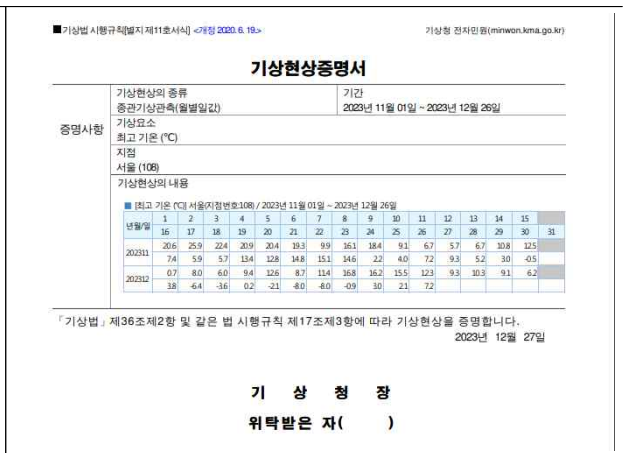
■기상법 시행규칙[별지 제11호서식] <개정 2020. 6. 19.>

기상청 전자민원(minwon.kma.go.kr)

기상현상증명서

증명사항

기상현상의 종류
종관기상관측(월별일값)

기간
2023년 11월 01일 ~ 2023년 12월 26일

기상요소
최고 기온 (℃)

지점
서울 (108)

기상현상의 내용

■ [최고 기온 (℃)] 서울(지점번호:108) / 2023년 11월 01일 ~ 2023년 12월 26일

| 년월/일 | 1 | 2 | 3 | 4 | 5 | 6 | 7 | 8 | 9 | 10 | 11 | 12 | 13 | 14 | 15 | |
|---|---|---|---|---|---|---|---|---|---|---|---|---|---|---|---|---|
| | 16 | 17 | 18 | 19 | 20 | 21 | 22 | 23 | 24 | 25 | 26 | 27 | 28 | 29 | 30 | 31 |
| 202311 | 20.6 | 25.9 | 22.4 | 20.9 | 20.4 | 19.3 | 9.9 | 16.1 | 18.4 | 9.1 | 6.7 | 5.7 | 6.7 | 10.8 | 12.5 | |
| | 7.4 | 5.9 | 5.7 | 13.4 | 12.8 | 14.8 | 15.1 | 14.6 | 2.2 | 4.0 | 7.2 | 9.3 | 5.2 | 3.0 | -0.5 | |
| 202312 | 0.7 | 8.0 | 6.0 | 9.4 | 12.6 | 8.7 | 11.4 | 16.8 | 16.2 | 15.5 | 12.3 | 9.3 | 10.3 | 9.1 | 6.2 | |
| | 3.8 | -6.4 | -3.6 | 0.2 | -2.1 | -8.0 | -8.0 | -0.9 | 3.0 | 2.1 | 7.2 | | | | | |

「기상법」제36조제2항 및 같은 법 시행규칙 제17조제3항에 따라 기상현상을 증명합니다.

2023년 12월 27일

기 상 청 장

위탁받은 자(　　)